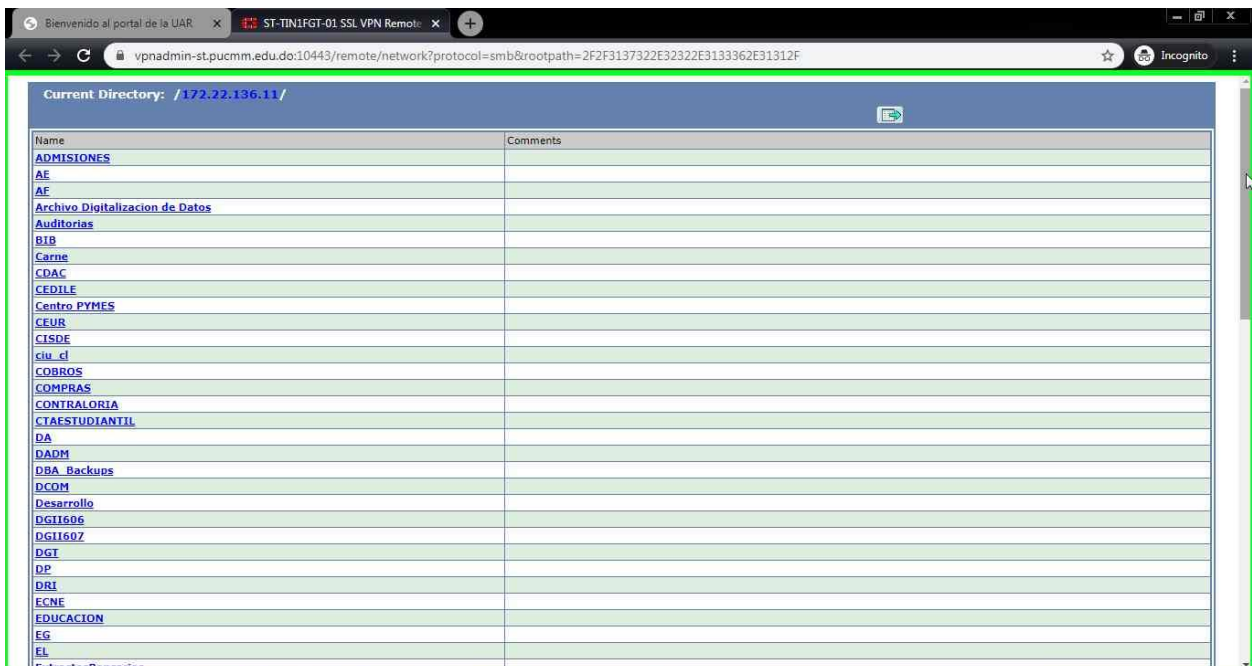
Bienvenido al portal de la UAR ×
ST-TIN1FGT-01 SSL VPN Remote ×

vpnadmin-st.pucmm.edu.do:10443/remote/network?protocol=smb&rootpath=2F2F3137322E32322E3133362E31312F

Incognito

Current Directory: /172.22.136.11/

| Name | Comments |
|---|---|
| ADMISIONES | |
| AE | |
| AF | |
| Archivo Digitalizacion de Datos | |
| Auditorias | |
| BIB | |
| Carne | |
| CDAC | |
| CEDILE | |
| Centro PYMES | |
| CEUR | |
| CISDE | |
| ciu_cl | |
| COBROS | |
| COMPRAS | |
| CONTRALORIA | |
| CTAESTUDIANTIL | |
| DA | |
| DADM | |
| DBA_Backups | |
| DCOM | |
| Desarrollo | |
| DGII606 | |
| DGII607 | |
| DGT | |
| DP | |
| DRI | |
| ECNE | |
| EDUCACION | |
| EG | |
| EL | |
| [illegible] | |